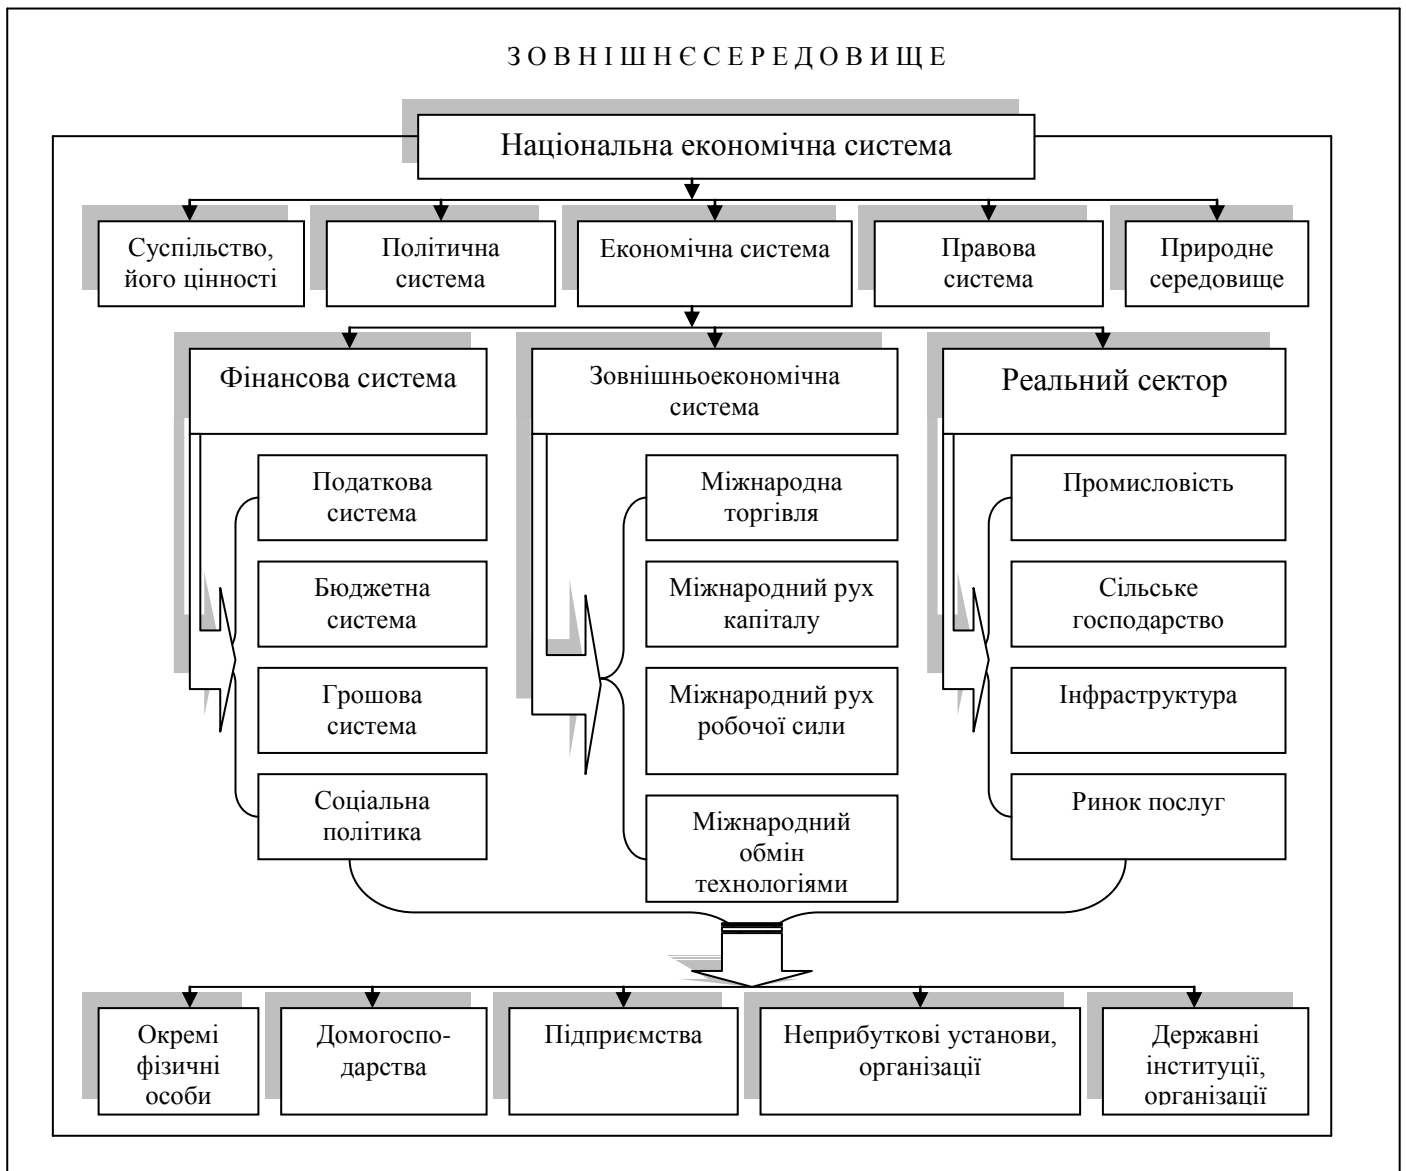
З О В Н І Ш Н Є С Е Р Е Д О В И Щ Е

Національна економічна система

Суспільство, його цінності

Політична система

Економічна система

Правова система

Природне середовище

Фінансова система

Зовнішньоекономічна система

Реальний сектор

Податкова система

Бюджетна система

Грошова система

Соціальна політика

Міжнародна торгівля

Міжнародний рух капіталу

Міжнародний рух робочої сили

Міжнародний обмін технологіями

Промисловість

Сільське господарство

Інфраструктура

Ринок послуг

Окремі фізичні особи

Домогосподарства

Підприємства

Неприбуткові установи, організації

Державні інституції, організації